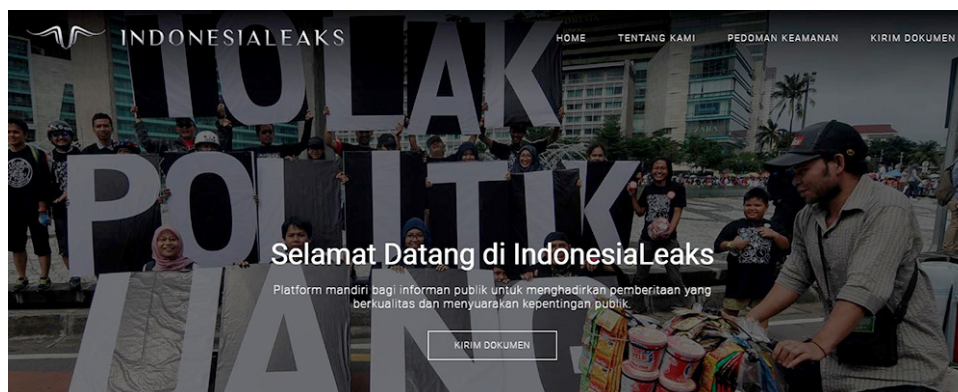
INDONESIALEAKS

HOME TENTANG KAMI PEDOMAN KEAMANAN KIRIM DOKUMEN

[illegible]OLAK

POLITIK

UANG

Selamat Datang di IndonesiaLeaks

Platform mandiri bagi informan publik untuk menghadirkan pemberitaan yang berkualitas dan menyuarakan kepentingan publik.

KIRIM DOKUMEN